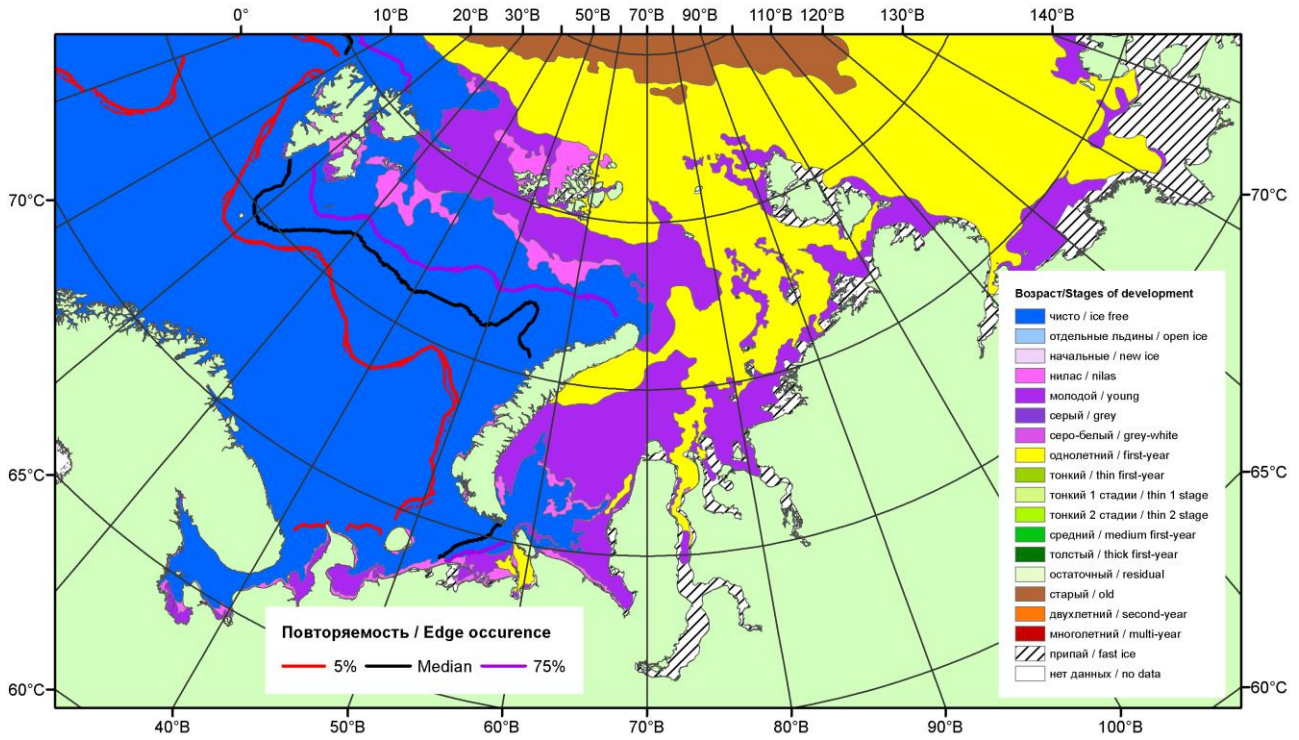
0° 10°В 20°В 30°В 50°В 70°В 90°В 110°В 120°В 130°В 140°В

70°С 70°С

65°С 65°С

60°С 60°С

40°В 50°В 60°В 70°В 80°В 90°В 100°В

Возраст/Stages of development
чисто / ice free
отдельные льдины / open ice
начальные / new ice
нилас / nilas
молодой / young
серый / grey
серо-белый / grey-white
однолетний / first-year
тонкий / thin first-year
тонкий 1 стадии / thin 1 stage
тонкий 2 стадии / thin 2 stage
средний / medium first-year
толстый / thick first-year
остаточный / residual
старый / old
двухлетний / second-year
многолетний / multi-year
припай / fast ice
нет данных / no data

Повторяемость / Edge occurence
5% Median 75%